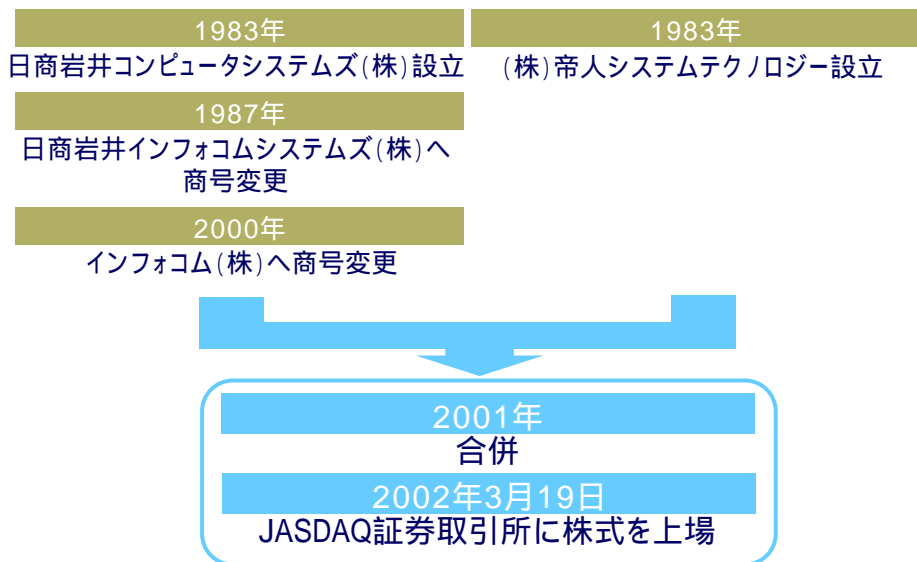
1983年
日商岩井コンピュータシステムズ(株)設立

1987年
日商岩井インフォコムシステムズ(株)へ商号変更

2000年
インフォコム(株)へ商号変更

1983年
(株)帝人システムテクノロジー設立

2001年
合併

2002年3月19日
JASDAQ証券取引所に株式を上場